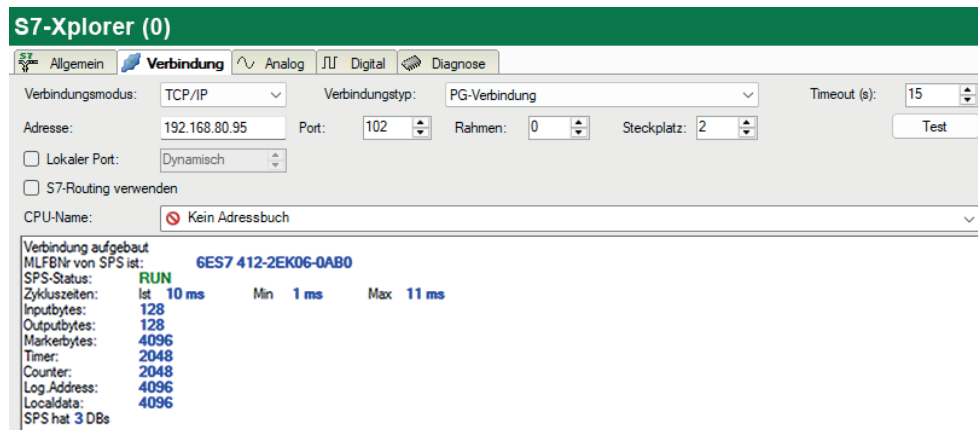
S7-Xplorer (0)

Allgemein | Verbindung | Analog | Digital | Diagnose

Verbindungsmodus: TCP/IP Verbindungstyp: PG-Verbindung Timeout (s): 15

Adresse: 192.168.80.95 Port: 102 Rahmen: 0 Steckplatz: 2 Test

Lokaler Port: Dynamisch

S7-Routing verwenden

CPU-Name: Kein Adressbuch

Verbindung aufgebaut
MLFBNr von SPS ist: 6ES7 412-2EK06-0AB0
SPS-Status: RUN
Zykluszeiten: Ist 10 ms Min 1 ms Max 11 ms
Inputbytes: 128
Outputbytes: 128
Markerbytes: 4096
Timer: 2048
Counter: 2048
Log.Address: 4096
Localdata: 4096
SPS hat 3 DBs